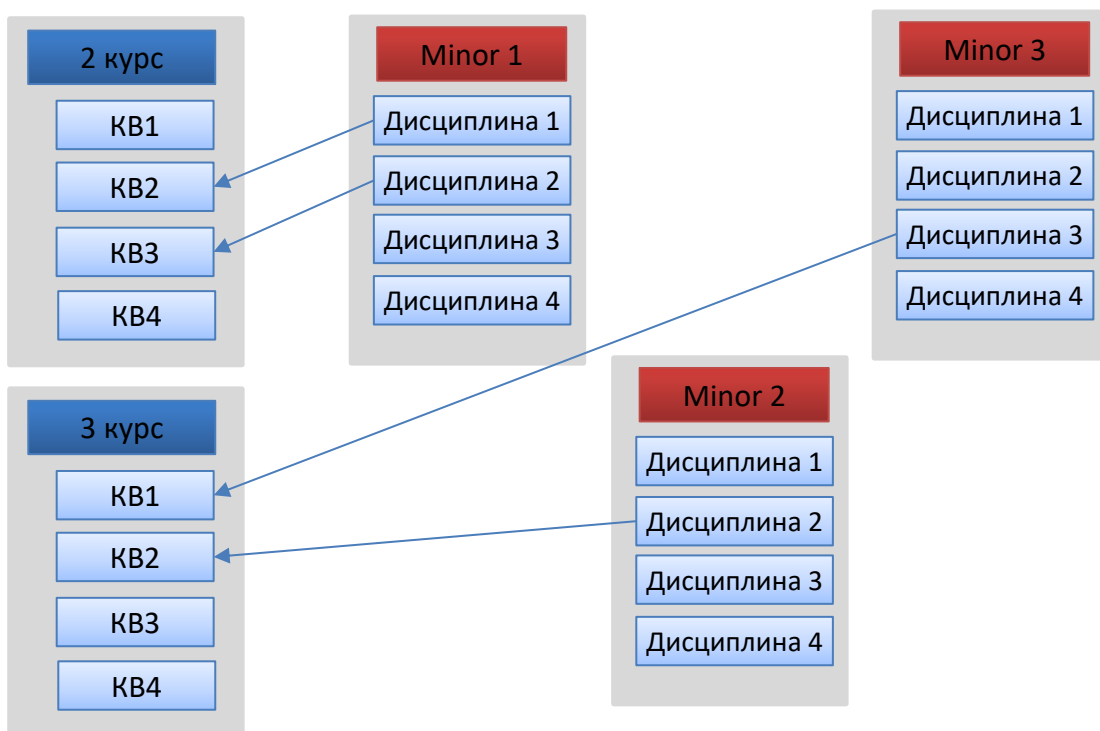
2 курс

КВ1

КВ2

КВ3

КВ4

Minor 1

Дисциплина 1

Дисциплина 2

Дисциплина 3

Дисциплина 4

Minor 3

Дисциплина 1

Дисциплина 2

Дисциплина 3

Дисциплина 4

3 курс

КВ1

КВ2

КВ3

КВ4

Minor 2

Дисциплина 1

Дисциплина 2

Дисциплина 3

Дисциплина 4